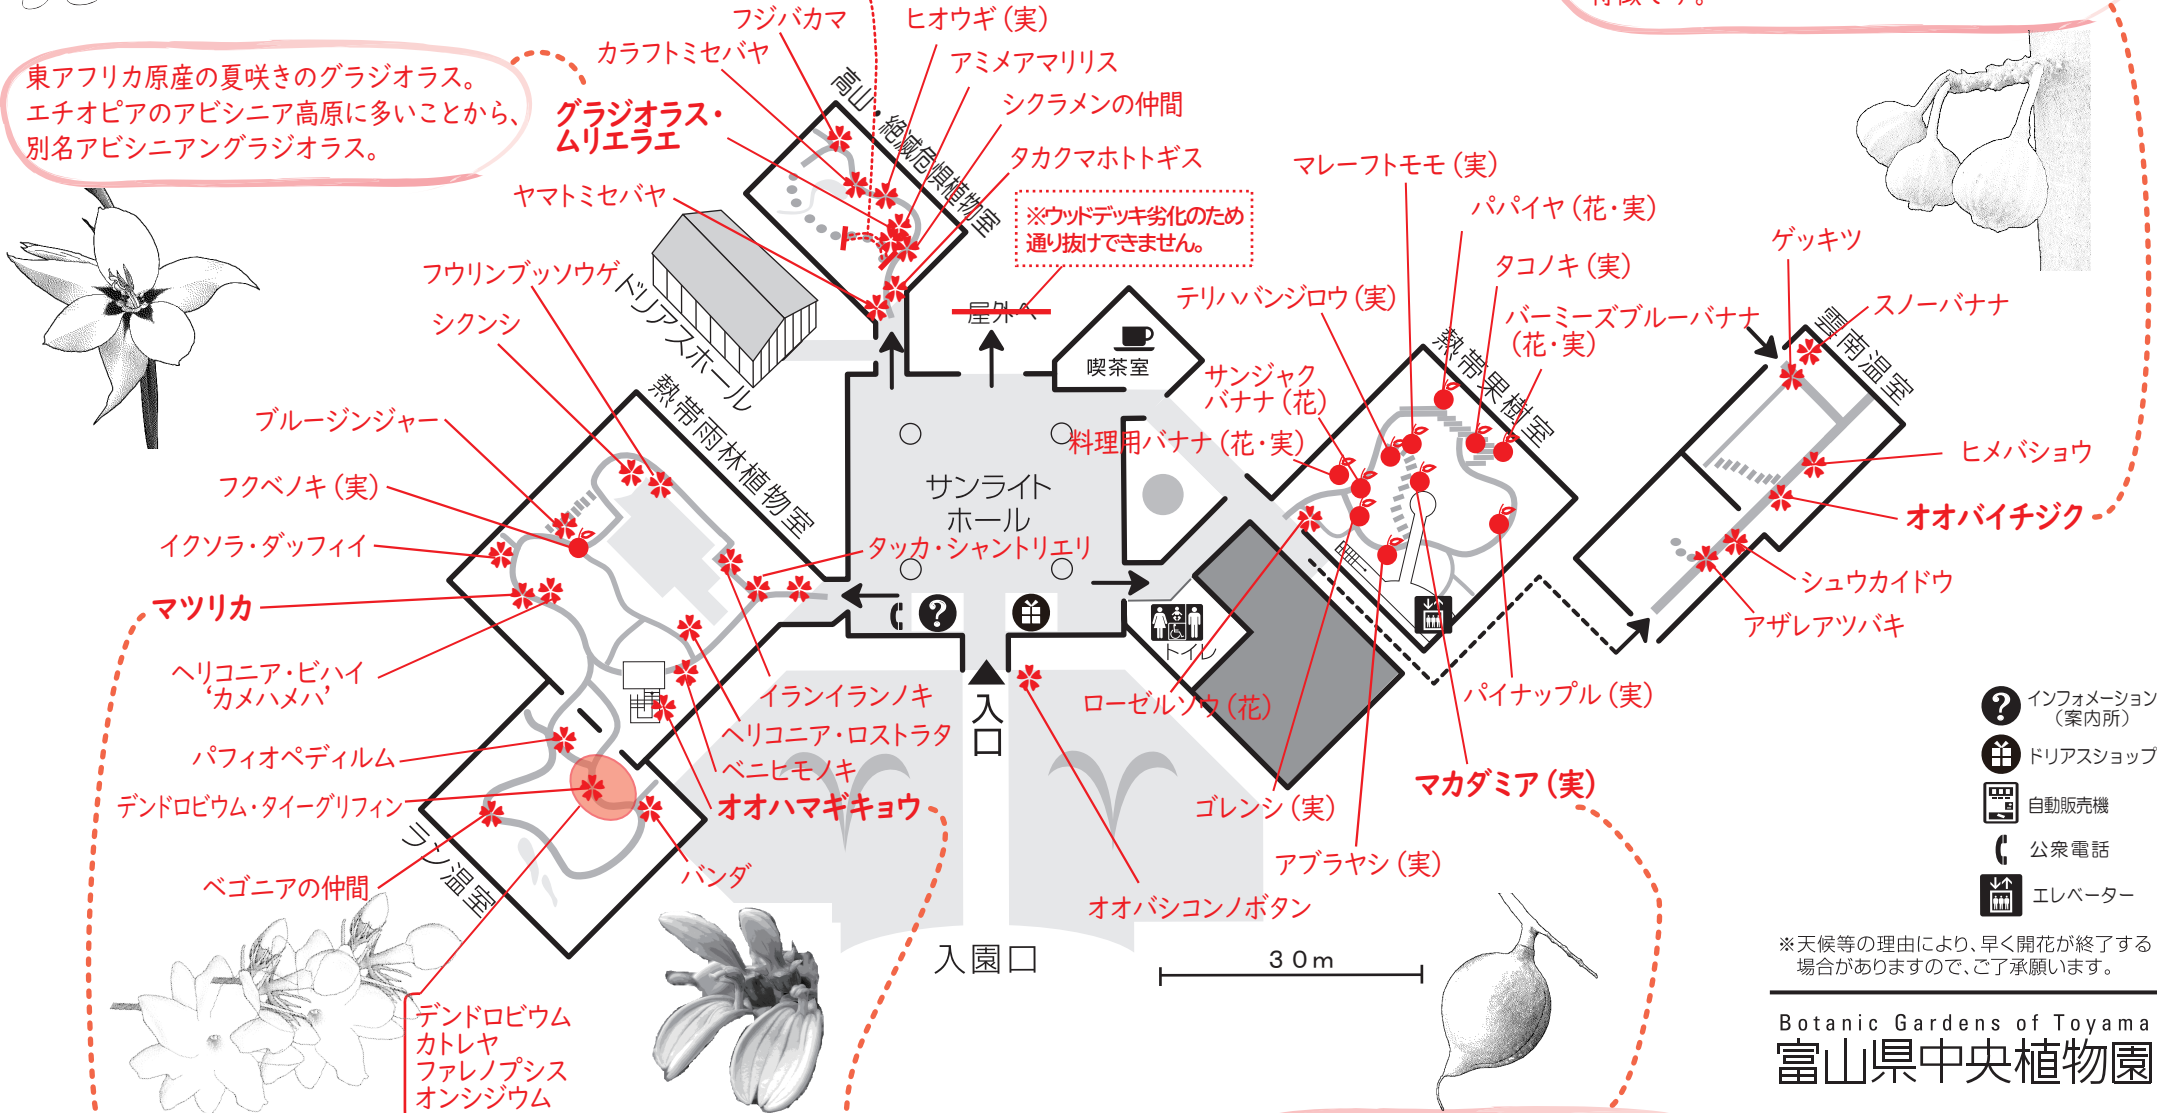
東アフリカ原産の夏咲きのグラジオラス。エチオピアのアビシニア高原に多いことから、別名アビシニアングラジオラス。

グラジオラス・ムリエラエ

フジバカマ
ヒオウギ（実）
カラフトミセバヤ
アミメアマリリス
シクラメンの仲間
タカクマホトトギス
ヤマトミセバヤ
高山・絶滅危惧植物室
※ウッドデッキ劣化のため通り抜けできません。
屋外へ
喫茶室
マレーフトモモ（実）
パパイヤ（花・実）
タコノキ（実）
ゲッキツ
テリハバンジロウ（実）
バーミーズブルーバナナ（花・実）
スノーバナナ
雲南温室
熱帯果樹室
サンジャクバナナ（花）
料理用バナナ（花・実）
ヒメバショウ
オオバイチジク
シュウカイドウ
アザレアツバキ
フウリンブッソウゲ
ドリアスホール
シクンシ
熱帯雨林植物室
ブルージンジャー
フクベノキ（実）
イクソラ・ダッフィイ
マツリカ
ヘリコニア・ビハイ‘カメハメハ’
パフィオペディルム
デンドロビウム・タイーグリフィン
ベゴニアの仲間
ラン温室
サンライトホール
タッカ・シャントリエリ
イランイランノキ
ヘリコニア・ロストラタ
ベニヒモノキ
オオハマギキョウ
バンダ
入口
トイレ
ローゼルソウ（花）
ゴレンシ（実）
アブラヤシ（実）
オオバシコンノボタン
パイナップル（実）
マカダミア（実）
入園口
30m
デンドロビウム
カトレヤ
ファレノプシス
オンシジウム

インフォメーション（案内所）
ドリアスショップ
自動販売機
公衆電話
エレベーター
※天候等の理由により、早く開花が終了する場合がありますので、ご了承願います。

Botanic Gardens of Toyama
富山県中央植物園